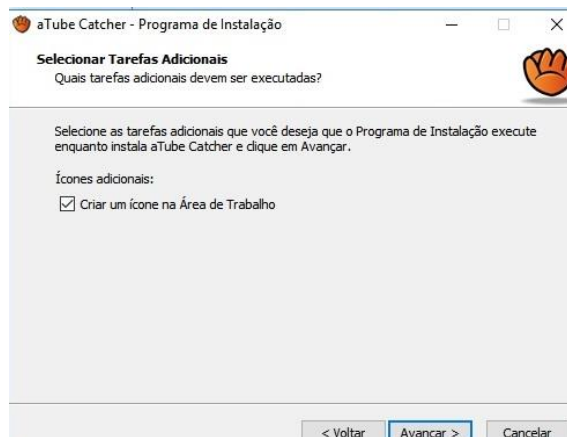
aTube Catcher - Programa de Instalação

Selecionar Tarefas Adicionais
Quais tarefas adicionais devem ser executadas?

Selecione as tarefas adicionais que você deseja que o Programa de Instalação execute enquanto instala aTube Catcher e clique em Avançar.

Ícones adicionais:

☑ Criar um ícone na Área de Trabalho

< Voltar | Avançar > | Cancelar